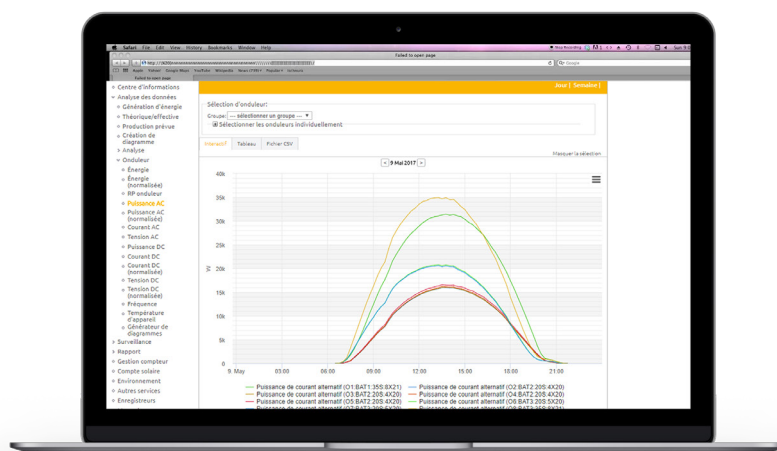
Safari File Edit View History Bookmarks Window Help

Failed to open page

Jour | Semaine |

Centre d'informations
Analyse des données
Génération d'énergie
Théorique/effective
Production prévue
Création de diagramme
Analyse
Onduleur
Énergie
Énergie (normalisée)
RP onduleur
Puissance AC
Puissance AC (normalisée)
Courant AC
Tension AC
Puissance DC
Courant DC
Courant DC (normalisée)
Tension DC
Tension DC (normalisée)
Fréquence
Température d'appareil
Générateur de diagrammes
Surveillance
Rapport
Gestion compteur
Compte solaire
Environnement
Autres services
Enregistreurs

Sélection d'onduleur:
Groupe: --- sélectionner un groupe ---
Sélectionner les onduleurs individuellement

Interactif Tableau Fichier CSV

Masquer la sélection

9 Mai 2017

40k
35k
30k
25k
20k
15k
10k
5k
0

W

9. May 03:00 06:00 09:00 12:00 15:00 18:00 21:00

Puissance de courant alternatif (O1:BAT1:35S:8X21)
Puissance de courant alternatif (O2:BAT2:20S:4X20)
Puissance de courant alternatif (O3:BAT2:20S:4X20)
Puissance de courant alternatif (O4:BAT2:20S:4X20)
Puissance de courant alternatif (O5:BAT2:20S:4X20)
Puissance de courant alternatif (O6:BAT2:20S:5X20)
Puissance de courant alternatif (O7:BAT2:20S:5X20)